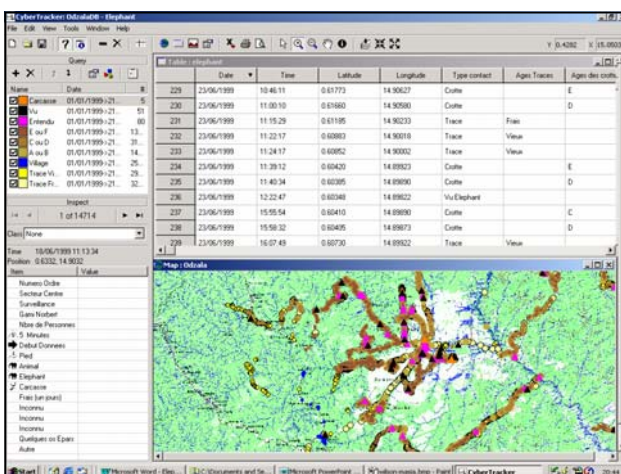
CyberTracker: OdzalaDB - Elephant

File Edit View Tools Window Help

Y 0.4282 X 15.0503

Query

| Name | Date | # |
|---|---|---|
| Carcasse | 01/01/1999->21... | 5 |
| Vu | 01/01/1999->21... | 51 |
| Entendu | 01/01/1999->21... | 80 |
| E ou F | 01/01/1999->21... | 13.. |
| C ou D | 01/01/1999->21... | 31.. |
| A ou B | 01/01/1999->21... | 14.. |
| Village | 01/01/1999->21... | 25.. |
| Trace Vi... | 01/01/1999->21... | 29.. |
| Trace Fr... | 01/01/1999->21... | 32.. |

Inspect

1 of 14714

Class None

Time 18/06/1999 11:13:34
Position 0.6332, 14.9032

| Item | Value |
|---|---|
| Numero Ordre | |
| Secteur Centre | |
| Surveillance | |
| Gami Norbert | |
| Nbre de Personnes | |
| 5 Minutes | |
| Debut Donnees | |
| Pied | |
| Animal | |
| Elephant | |
| Carcasse | |
| Frais (un jours) | |
| Inconnu | |
| Inconnu | |
| Inconnu | |
| Quelques os Epars | |
| Autre | |

Table : elephant

| | Date | Time | Latitude | Longitude | Type contact | Ages Traces | Ages des crotts |
|---|---|---|---|---|---|---|---|
| 229 | 23/06/1999 | 10:46:11 | 0.61773 | 14.90627 | Crotte | | E |
| 230 | 23/06/1999 | 11:00:10 | 0.61660 | 14.90580 | Crotte | | D |
| 231 | 23/06/1999 | 11:15:29 | 0.61185 | 14.90233 | Trace | Frais | |
| 232 | 23/06/1999 | 11:22:17 | 0.60883 | 14.90018 | Trace | Vieux | |
| 233 | 23/06/1999 | 11:27:32 | 0.60852 | 14.90002 | Trace | Vieux | |
| 234 | 23/06/1999 | 11:39:12 | 0.60420 | 14.89923 | Crotte | | E |
| 235 | 23/06/1999 | 11:40:34 | 0.60385 | 14.89890 | Crotte | | D |
| 236 | 23/06/1999 | 12:22:47 | 0.60348 | 14.89822 | Vu Elephant | | |
| 237 | 23/06/1999 | 15:55:54 | 0.60410 | 14.89890 | Crotte | | C |
| 238 | 23/06/1999 | 15:58:32 | 0.60420 | 14.89873 | Crotte | | D |
| 239 | 23/06/1999 | 16:07:49 | 0.60730 | 14.89922 | Trace | Vieux | |

Map : Odzala

Start | Microsoft Word - Elep... | C:\Documents and Se... | Microsoft PowerPoint ... | odzala mapia.bmp - Paint | CyberTracker | 20:44